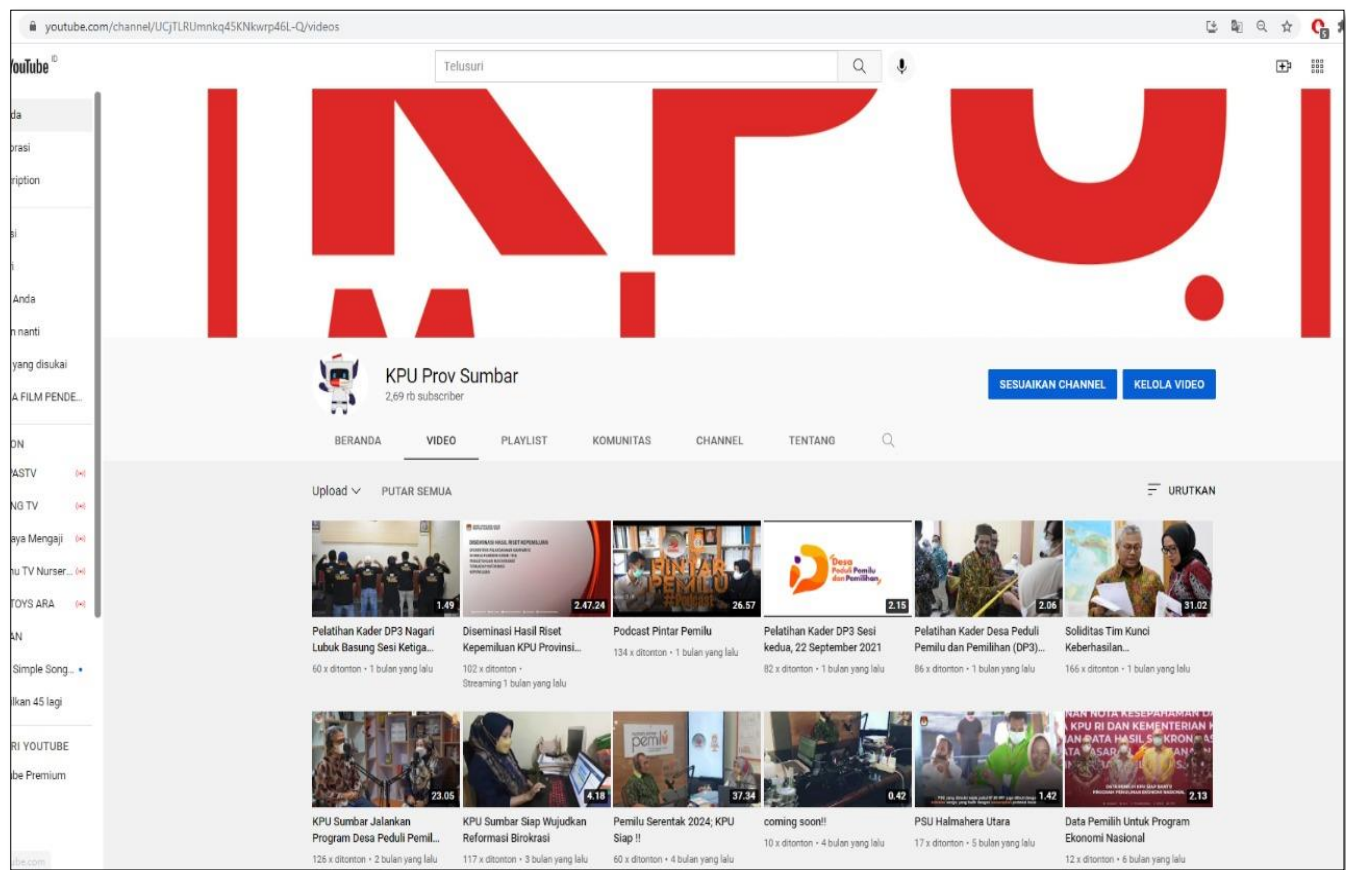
youtube.com/channel/UCjTLRUmnkq45KNkwrp46L-Q/videos

YouTube ID

Telusuri

da
orasi
ription
i
i
Anda
n nanti
yang disukai
A FILM PENDE...
ON
ASTV
NG TV
aya Mengaji
nu TV Nurser...
TOYS ARA
AN
Simple Song...
lkan 45 lagi
RI YOUTUBE
be Premium

KPU Prov Sumbar
2,69 rb subscriber

SESUAIKAN CHANNEL
KELOLA VIDEO

BERANDA VIDEO PLAYLIST KOMUNITAS CHANNEL TENTANG

Upload PUTAR SEMUA
URUTKAN

1.49
Pelatihan Kader DP3 Nagari Lubuk Basung Sesi Ketiga...
60 x ditonton • 1 bulan yang lalu

2.47.24
Diseminasi Hasil Riset Kepemiluan KPU Provinsi...
102 x ditonton •
Streaming 1 bulan yang lalu

26.57
Podcast Pintar Pemilu
134 x ditonton • 1 bulan yang lalu

2.15
Pelatihan Kader DP3 Sesi kedua, 22 September 2021
82 x ditonton • 1 bulan yang lalu

2.06
Pelatihan Kader Desa Peduli Pemilu dan Pemilihan (DP3)...
86 x ditonton • 1 bulan yang lalu

31.02
Soliditas Tim Kunci Keberhasilan...
166 x ditonton • 1 bulan yang lalu

23.05
KPU Sumbar Jalankan Program Desa Peduli Pemil...
126 x ditonton • 2 bulan yang lalu

4.18
KPU Sumbar Siap Wujudkan Reformasi Birokrasi
117 x ditonton • 3 bulan yang lalu

37.34
Pemilu Serentak 2024; KPU Siap !!
60 x ditonton • 4 bulan yang lalu

0.42
coming soon!!
10 x ditonton • 4 bulan yang lalu

1.42
PSU Halmahera Utara
17 x ditonton • 5 bulan yang lalu

2.13
Data Pemilih Untuk Program Ekonomi Nasional
12 x ditonton • 6 bulan yang lalu